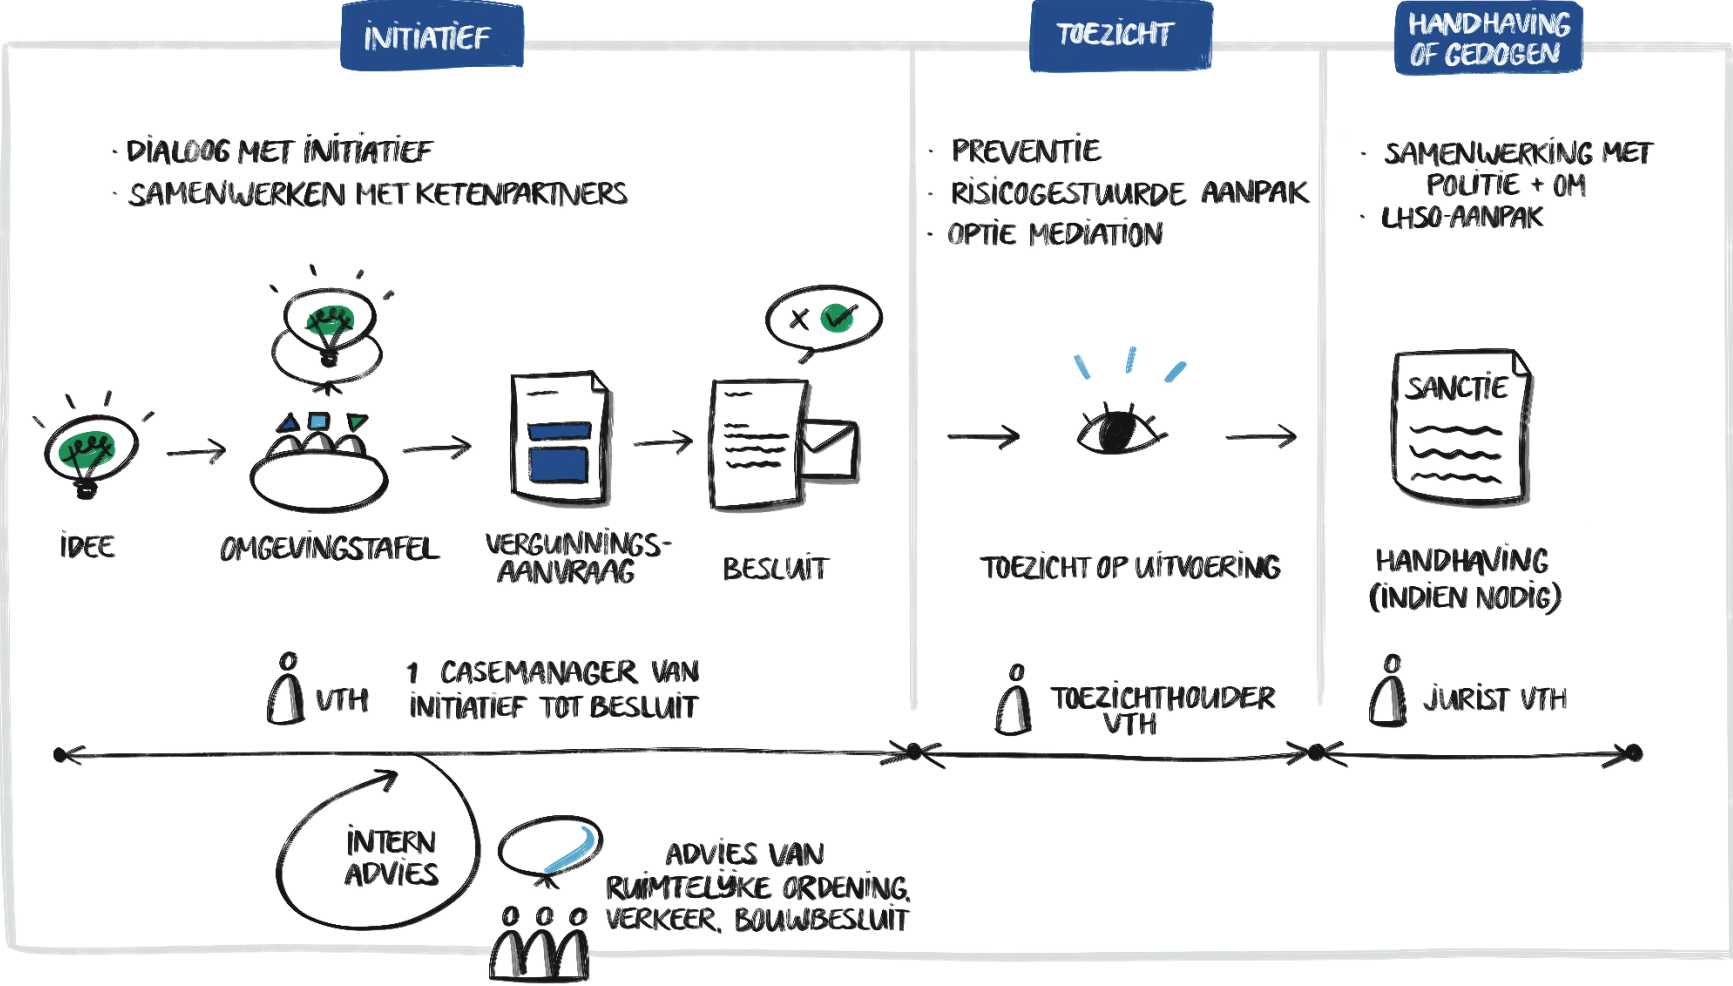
INITIATIEF

· DIALOOG MET INITIATIEF
· SAMENWERKEN MET KETENPARTNERS

IDEE

OMGEVINGSTAFEL

VERGUNNINGS-AANVRAAG

BESLUIT

VTH

1 CASEMANAGER VAN INITIATIEF TOT BESLUIT

INTERN ADVIES

ADVIES VAN RUIMTELIJKE ORDENING, VERKEER, BOUWBESLUIT

TOEZICHT

· PREVENTIE
· RISICOGESTUURDE AANPAK
· OPTIE MEDIATION

TOEZICHT OP UITVOERING

TOEZICHTHOUDER VTH

HANDHAVING OF GEDOGEN

· SAMENWERKING MET POLITIE + OM
· LHSO-AANPAK

SANCTIE

HANDHAVING (INDIEN NODIG)

JURIST VTH